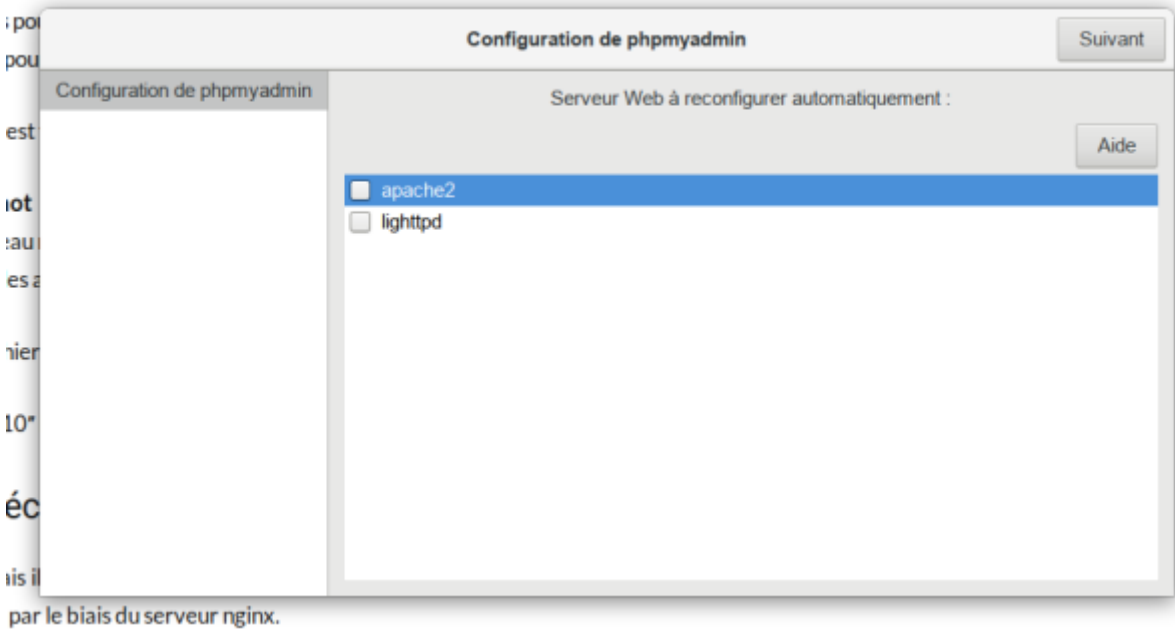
; poi
pou

est

ıot
:au
es a

ıier

10"

éc

ıis il
par le biais du serveur nginx.

Configuration de phpmyadmin

Suivant

Configuration de phpmyadmin

Serveur Web à reconfigurer automatiquement :

Aide

apache2
lighttpd